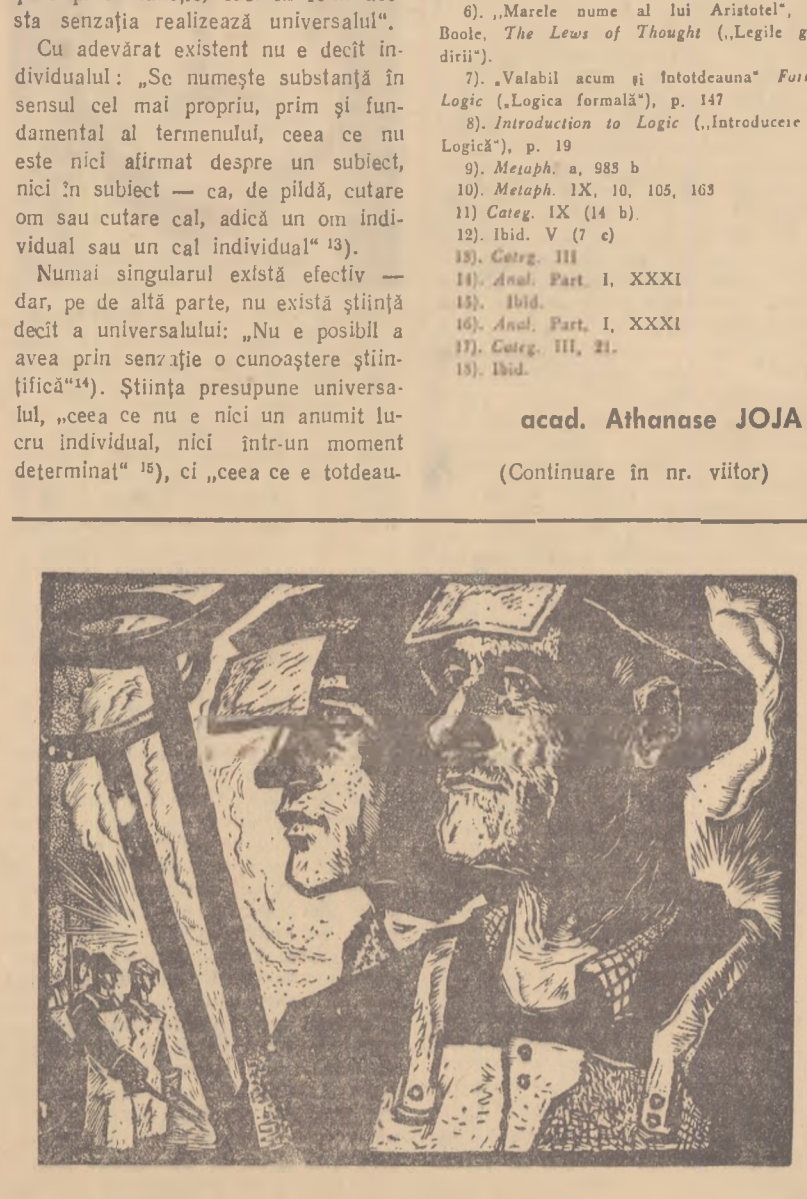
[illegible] sta senzația realizează universalul".

Cu adevărat existent nu e decît individualul: „Se numește substanță în sensul cel mai propriu, prim și fundamental al termenului, ceea ce nu este nici afirmat despre un subiect, nici în subiect — ca, de pildă, cutare om sau cutare cal, adică un om individual sau un cal individual" 13).

Numai singularul există efectiv — dar, pe de altă parte, nu există știință decît a universalului: „Nu e posibil a avea prin senzație o cunoaștere științifică"14). Știința presupune universalul, „ceea ce nu e nici un anumit lucru individual, nici într-un moment determinat" 15), ci „ceea ce e totdeau-

6). „Marele nume al lui Aristotel", Boole, The Lews of Thought („Legile g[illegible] dirii").
7). „Valabil acum și întotdeauna" For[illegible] Logic („Logica formală"), p. 147
8). Introduction to Logic („Introducere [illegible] Logică"), p. 19
9). Metaph. a, 988 b
10). Metaph. IX, 10, 105, 163
11) Categ. IX (14 b).
12). Ibid. V (7 c)
13). Categ. III
14). Anal. Part. I, XXXI
15). Ibid.
16). Anal. Part. I, XXXI
17). Categ. III, 21.
18). Ibid.

acad. Athanase JOJA

(Continuare în nr. viitor)